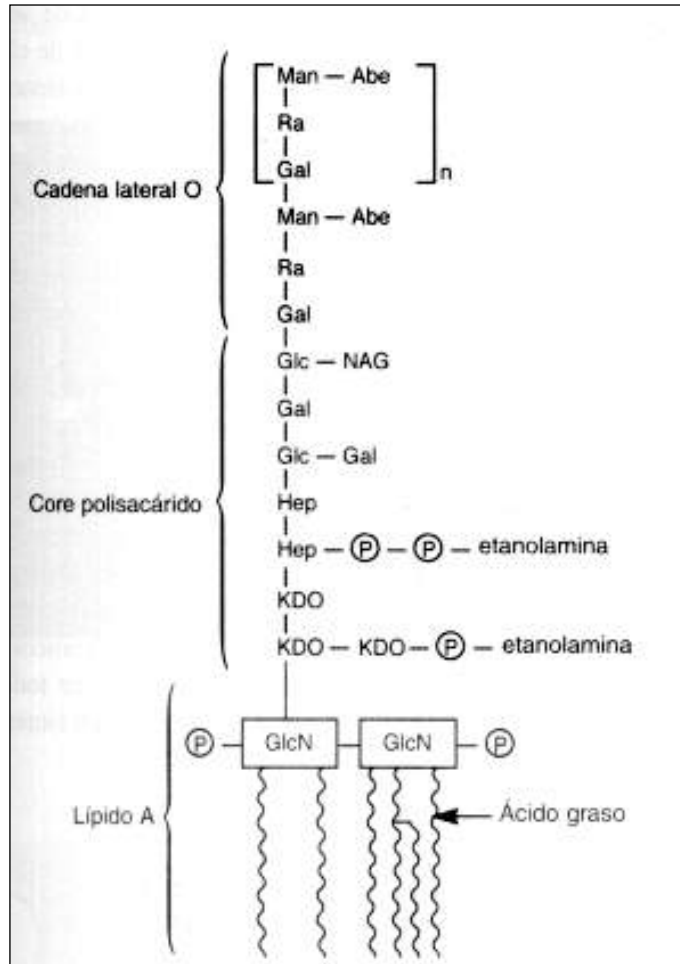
Cadena lateral O

Man — Abe
Ra
Gal
n

Man — Abe
Ra
Gal

Core polisacárido

Glc — NAG
Gal
Glc — Gal
Hep
Hep — P — P — etanolamina
KDO
KDO — KDO — P — etanolamina

Lípido A

P — GlcN — GlcN — P

Ácido graso